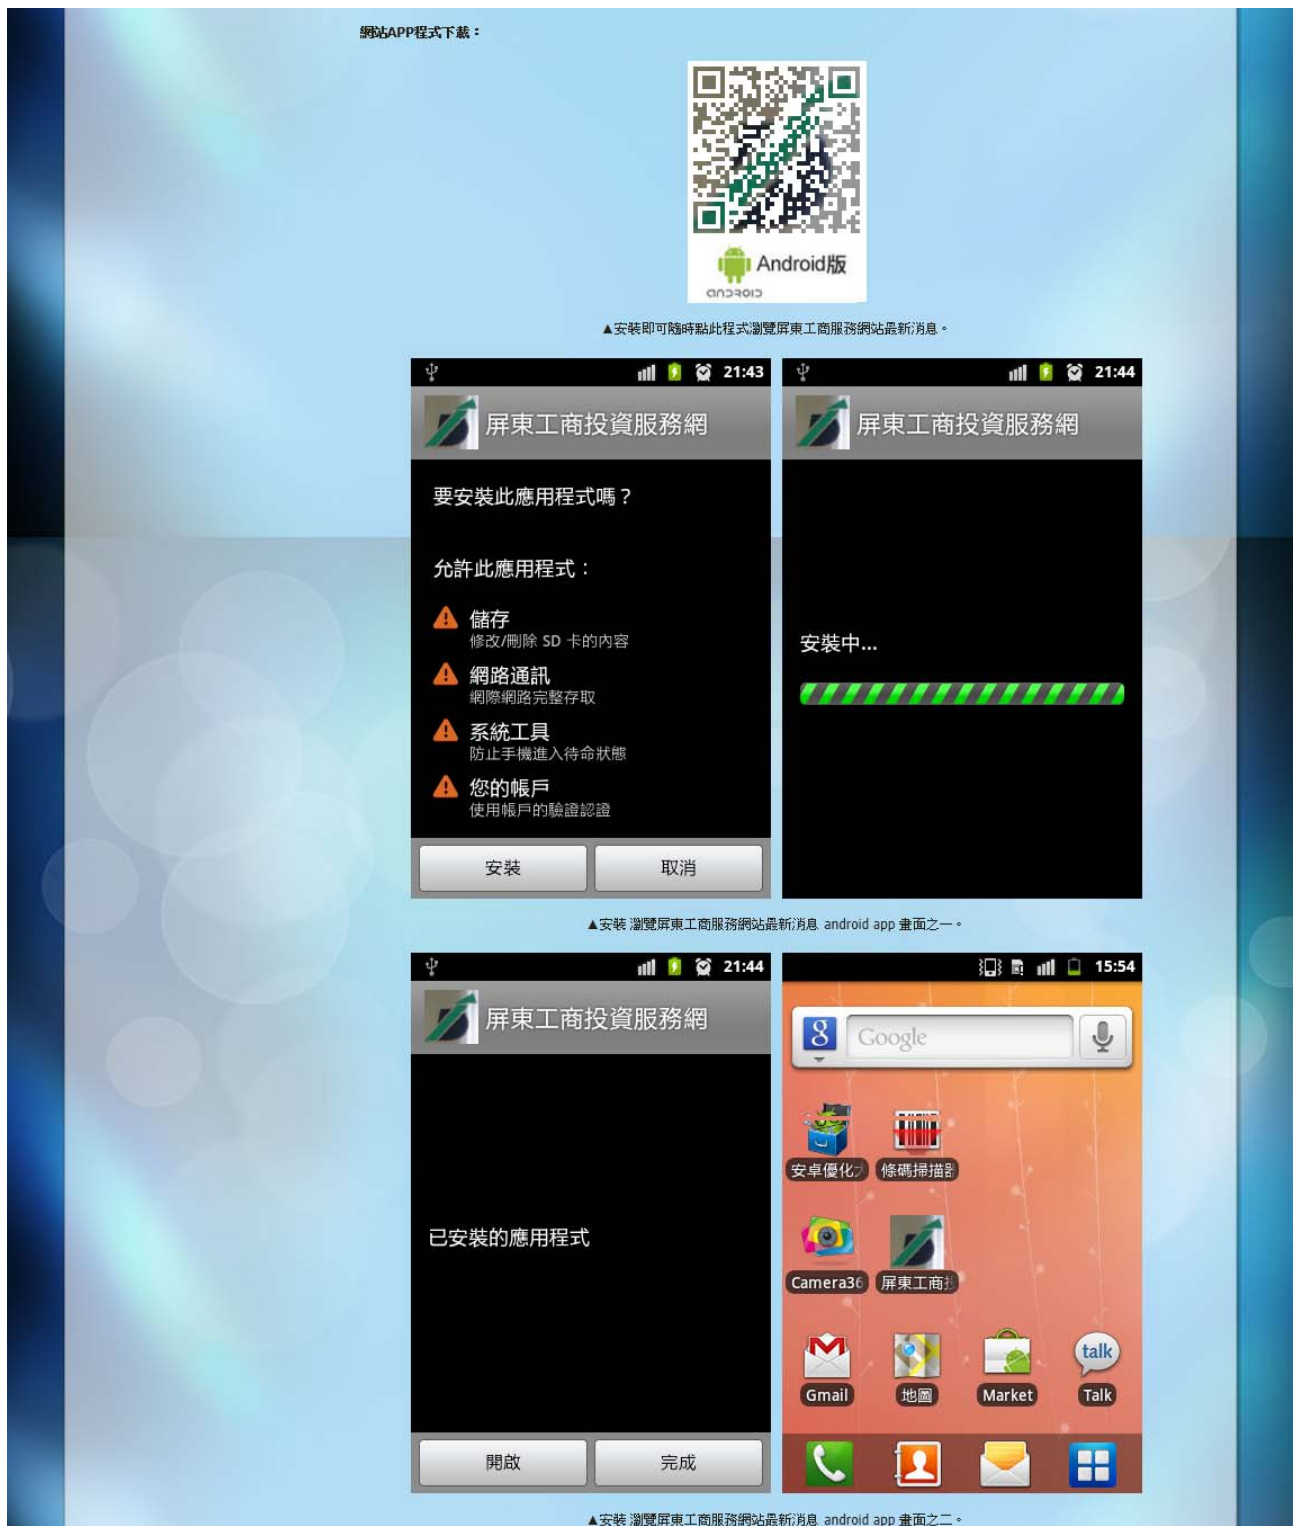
網站APP程式下載：

Android版
android

▲安裝即可隨時點此程式瀏覽屏東工商服務網站最新消息。

21:43
屏東工商投資服務網
要安裝此應用程式嗎？
允許此應用程式：
儲存
修改/刪除 SD 卡的內容
網路通訊
網際網路完整存取
系統工具
防止手機進入待命狀態
您的帳戶
使用帳戶的驗證認證
安裝
取消

21:44
屏東工商投資服務網
安裝中...

▲安裝 瀏覽屏東工商服務網站最新消息 android app 畫面之一。

21:44
屏東工商投資服務網
已安裝的應用程式
開啟
完成

15:54
Google
安卓優化大
條碼掃描
Camera36
屏東工商
Gmail
地圖
Market
talk
Talk

▲安裝 瀏覽屏東工商服務網站最新消息 android app 畫面之二。